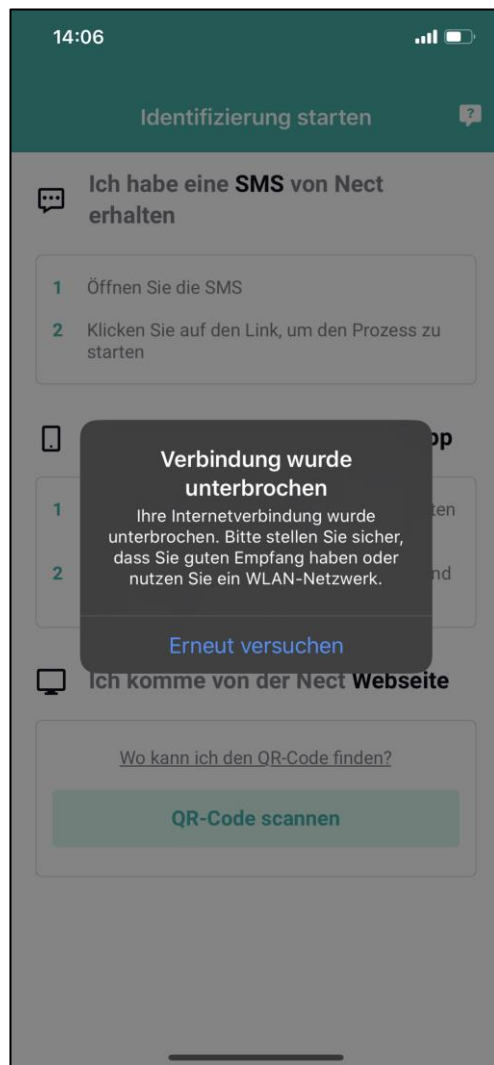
14:06

Identifizierung starten

Ich habe eine SMS von Nect erhalten

1 Öffnen Sie die SMS

2 Klicken Sie auf den Link, um den Prozess zu starten

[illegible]pp

1 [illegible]ten

2 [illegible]nd

Verbindung wurde unterbrochen

Ihre Internetverbindung wurde unterbrochen. Bitte stellen Sie sicher, dass Sie guten Empfang haben oder nutzen Sie ein WLAN-Netzwerk.

Erneut versuchen

Ich komme von der Nect Webseite

Wo kann ich den QR-Code finden?

QR-Code scannen